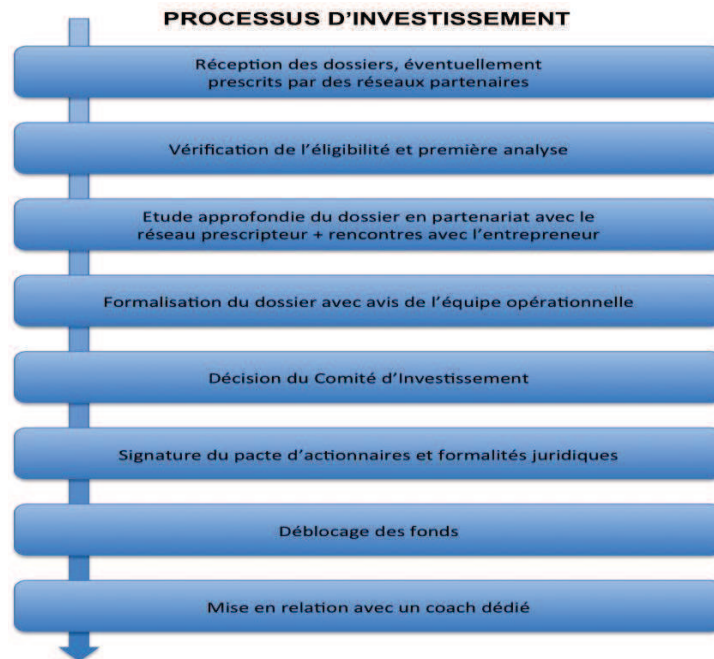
PROCESSUS D'INVESTISSEMENT

Réception des dossiers, éventuellement prescrits par des réseaux partenaires

Vérification de l'éligibilité et première analyse

Etude approfondie du dossier en partenariat avec le réseau prescripteur + rencontres avec l'entrepreneur

Formalisation du dossier avec avis de l'équipe opérationnelle

Décision du Comité d'Investissement

Signature du pacte d'actionnaires et formalités juridiques

Déblocage des fonds

Mise en relation avec un coach dédié